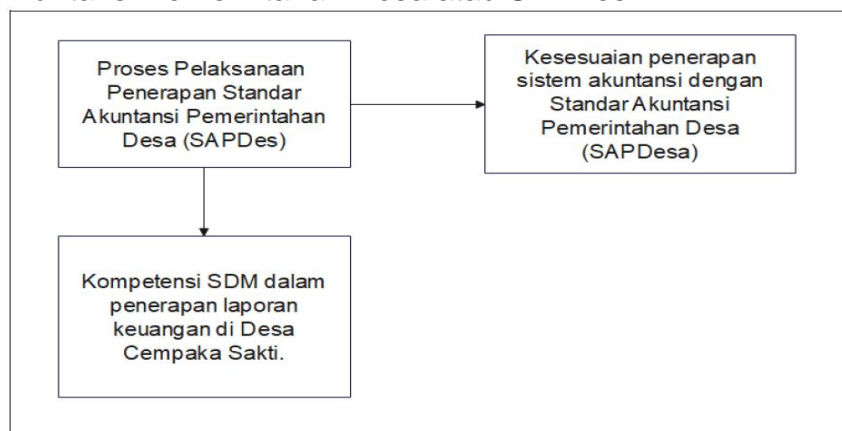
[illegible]

Proses Pelaksanaan Penerapan Standar Akuntansi Pemerintahan Desa (SAPDes)

Kesesuaian penerapan sistem akuntansi dengan Standar Akuntansi Pemerintahan Desa (SAPDesa)

Kompetensi SDM dalam penerapan laporan keuangan di Desa Cempaka Sakti.